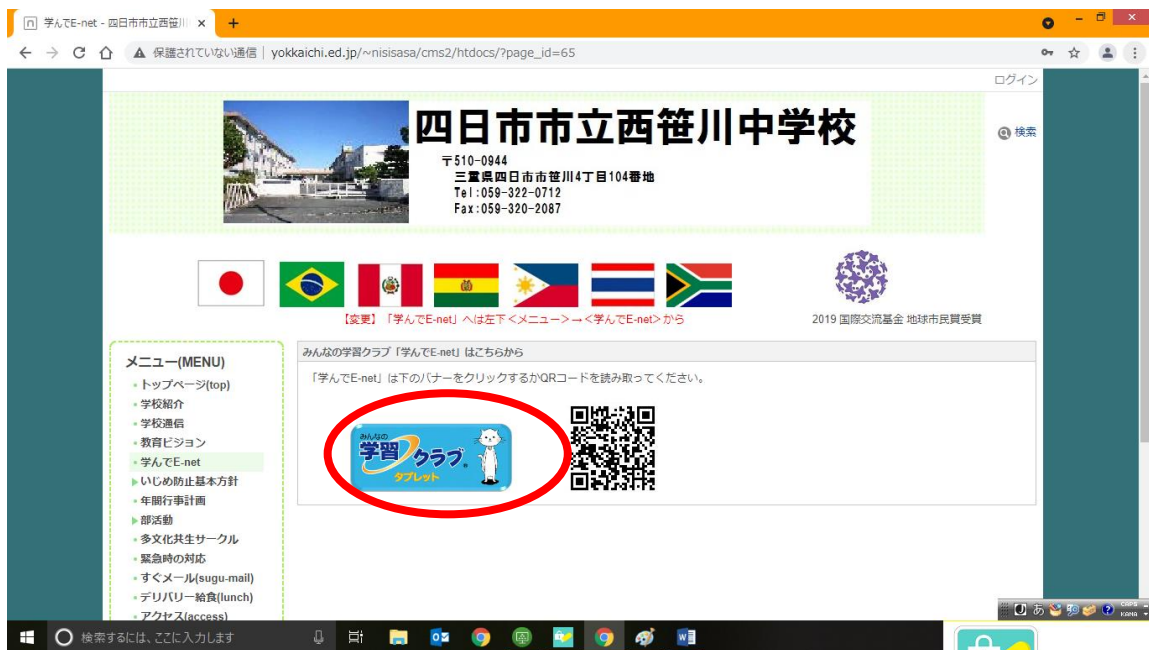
学んでE-net - 四日市市立西笹川 ×
+

保護されていない通信 | yokkaichi.ed.jp/~nisisasa/cms2/htdocs/?page_id=65

ログイン

四日市市立西笹川中学校
〒510-0944
三重県四日市市笹川4丁目104番地
Tel:059-322-0712
Fax:059-320-2087

検索

【変更】「学んでE-net」へは左下＜メニュー＞→＜学んでE-net＞から

2019 国際交流基金 地球市民賞受賞

メニュー(MENU)
トップページ(top)
学校紹介
学校通信
教育ビジョン
学んでE-net
いじめ防止基本方針
年間行事計画
部活動
多文化共生サークル
緊急時の対応
すぐメール(sugu-mail)
デリバリー給食(lunch)
アクセス(access)

みんなの学習クラブ「学んでE-net」はこちらから

「学んでE-net」は下のバナーをクリックするかQRコードを読み取ってください。

みんなの 学習クラブ タブレット

検索するには、ここに入力します